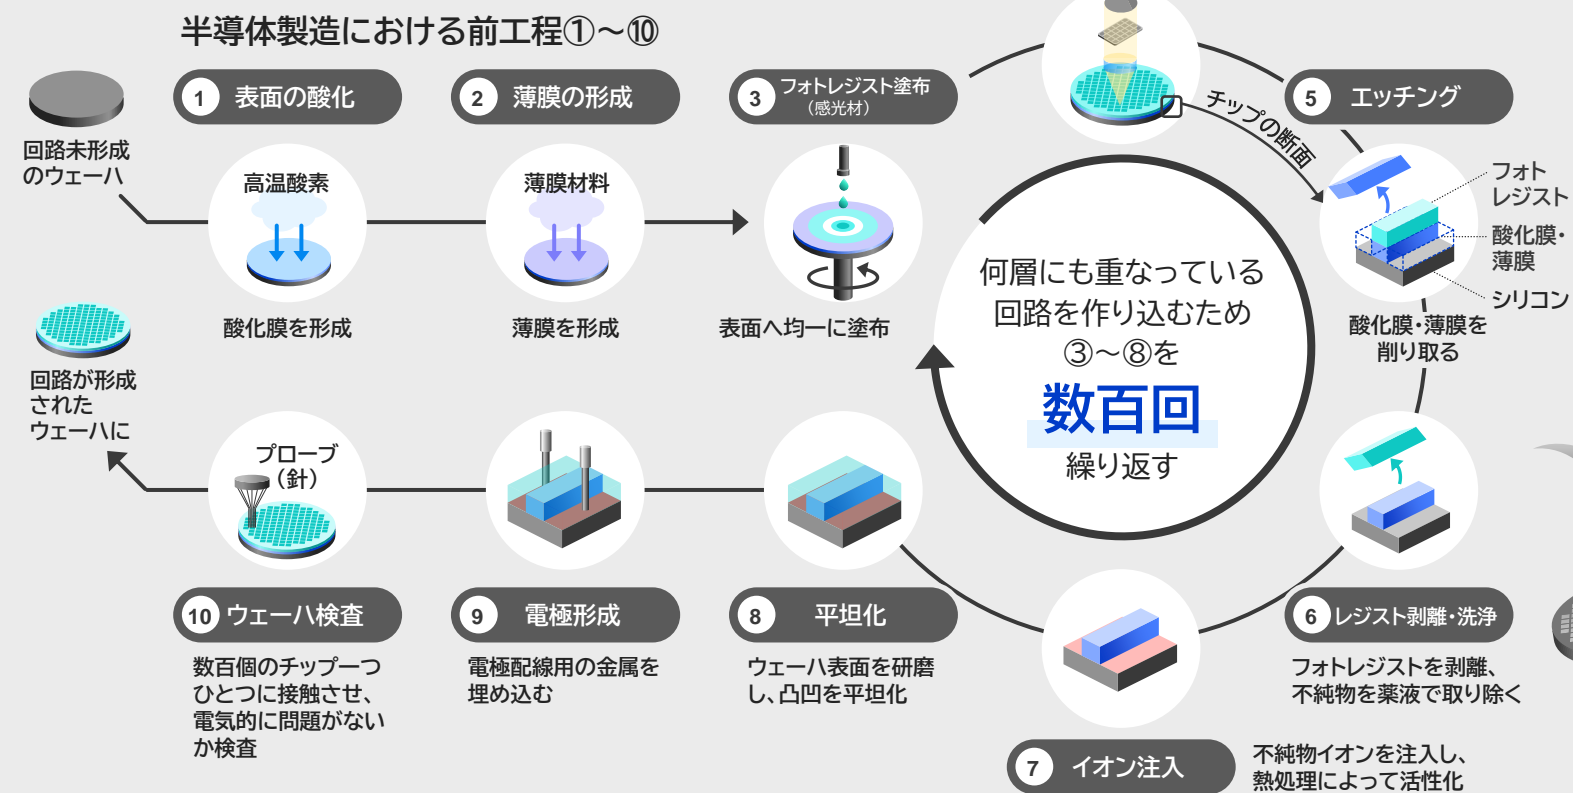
半導体製造における前工程①～⑩

回路未形成のウェーハ

1 表面の酸化
高温酸素
酸化膜を形成

2 薄膜の形成
薄膜材料
薄膜を形成

3 フォトレジスト塗布（感光材）
表面へ均一に塗布

チップの断面

5 エッチング
フォトレジスト
酸化膜・薄膜
シリコン
酸化膜・薄膜を削り取る

何層にも重なっている回路を作り込むため③～⑧を
数百回
繰り返す

回路が形成されたウェーハに

プローブ（針）

10 ウェーハ検査
数百個のチップ一つひとつに接触させ、電気的に問題がないか検査

9 電極形成
電極配線用の金属を埋め込む

8 平坦化
ウェーハ表面を研磨し、凸凹を平坦化

6 レジスト剥離・洗浄
フォトレジストを剥離、不純物を薬液で取り除く

7 イオン注入
不純物イオンを注入し、熱処理によって活性化